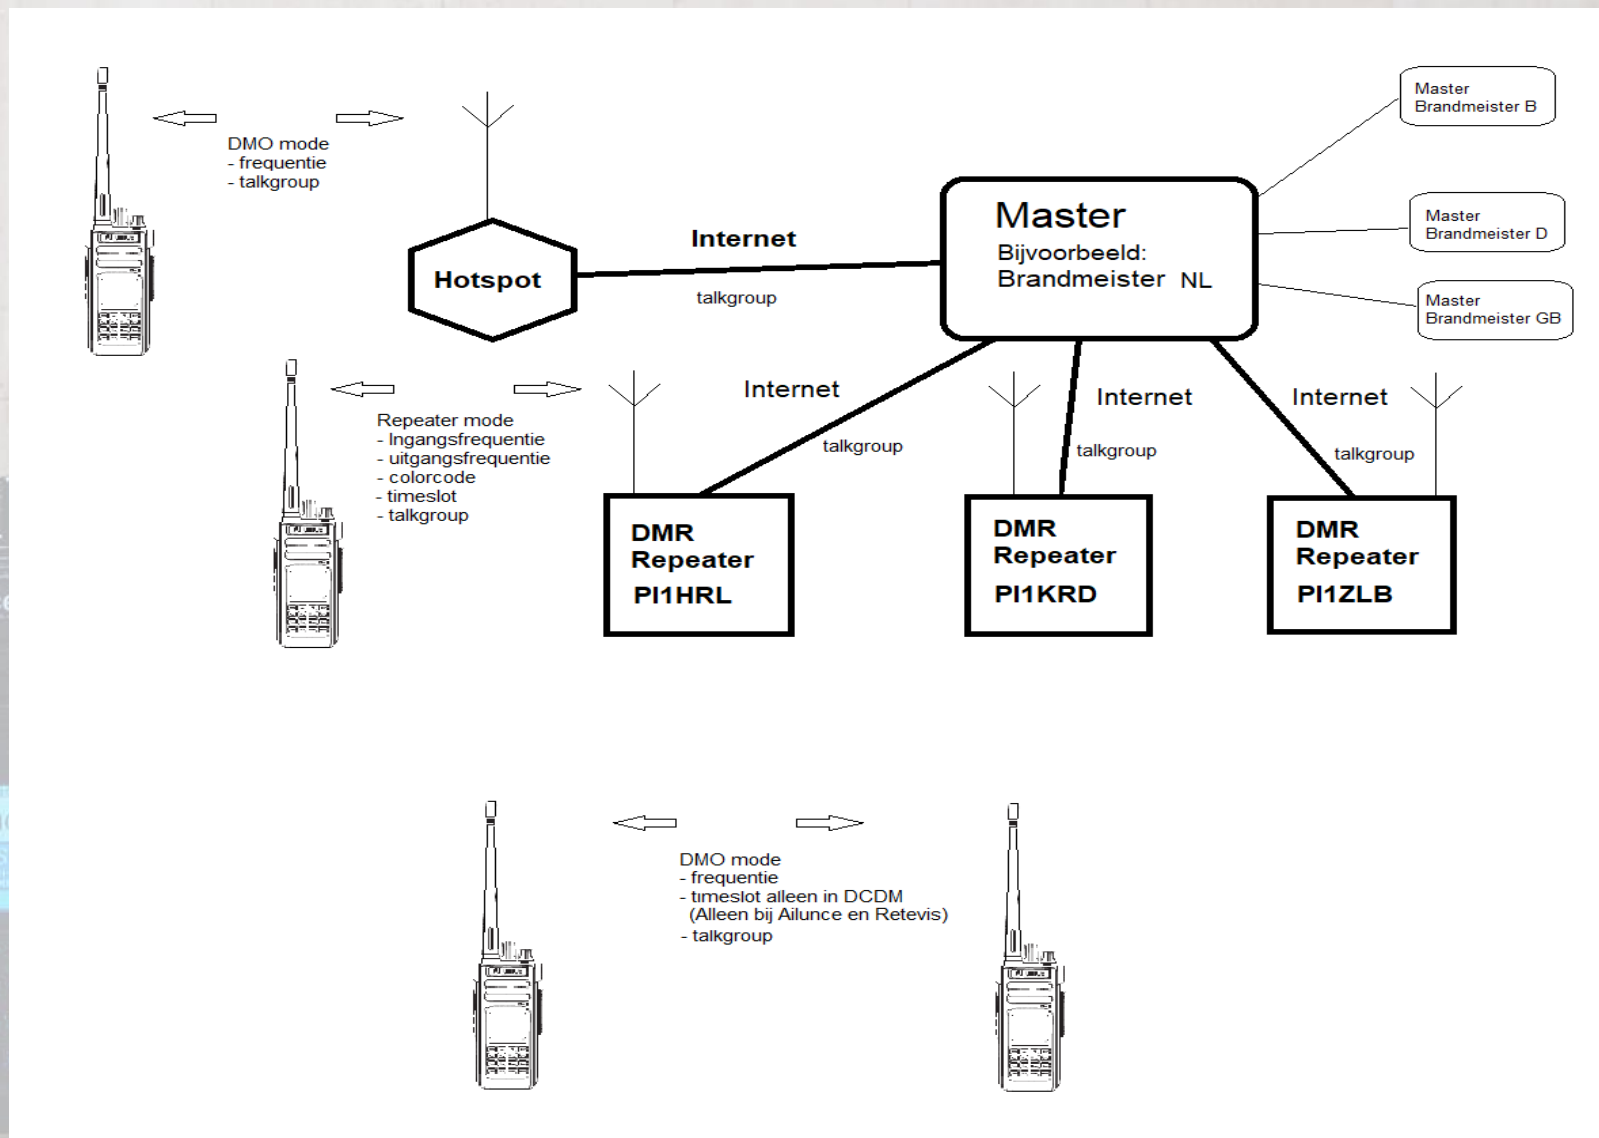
DMO mode
- frequentie
- talkgroup

Hotspot

Internet

talkgroup

Master
Bijvoorbeeld:
Brandmeister NL

Master
Brandmeister B

Master
Brandmeister D

Master
Brandmeister GB

Repeater mode
- Ingangsfrequentie
- uitgangsfrequentie
- colorcode
- timeslot
- talkgroup

Internet

talkgroup

Internet

talkgroup

Internet

talkgroup

DMR
Repeater
PI1HRL

DMR
Repeater
PI1KRD

DMR
Repeater
PI1ZLB

DMO mode
- frequentie
- timeslot alleen in DCDM
(Alleen bij Ailunce en Retevis)
- talkgroup